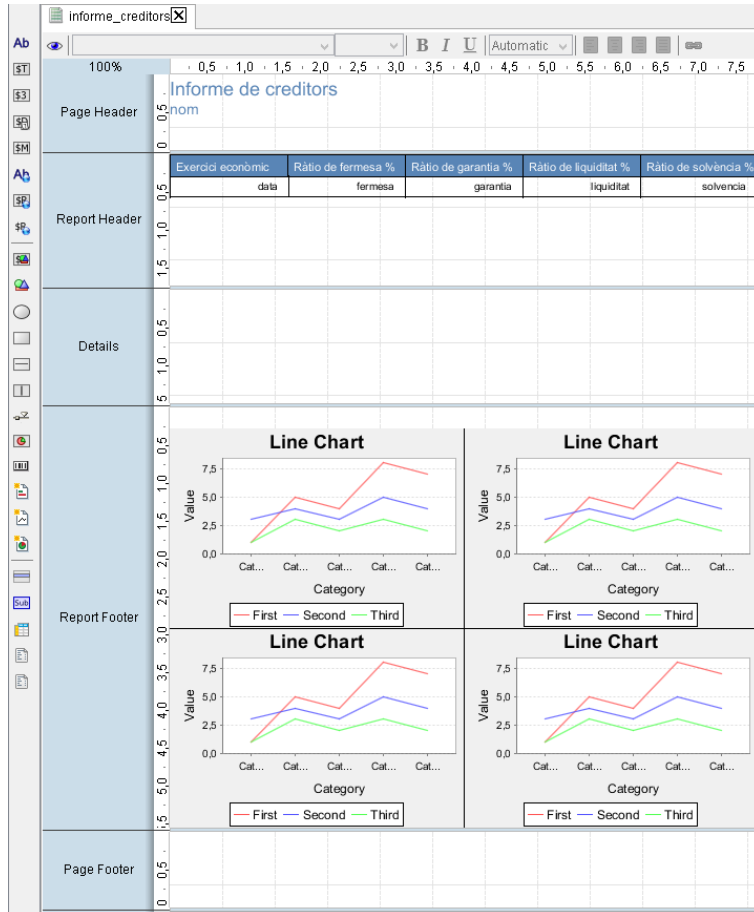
informe_creditors

Ab
$T
$3
$M
Ab
$P
Sub

B I U Automatic

100%

0,5 1,0 1,5 2,0 2,5 3,0 3,5 4,0 4,5 5,0 5,5 6,0 6,5 7,0 7,5

Page Header
Informe de creditors
nom

Report Header

| Exercici econòmic | Ràtio de fermesa % | Ràtio de garantia % | Ràtio de liquiditat % | Ràtio de solvència % |
|---|---|---|---|---|
| data | fermesa | garantia | liquiditat | solvencia |

Details

Report Footer

Line Chart
7,5
5,0
2,5
0,0
Value
Cat... Cat... Cat... Cat... Cat...
Category
First Second Third

Line Chart
7,5
5,0
2,5
0,0
Value
Cat... Cat... Cat... Cat... Cat...
Category
First Second Third

Line Chart
7,5
5,0
2,5
0,0
Value
Cat... Cat... Cat... Cat... Cat...
Category
First Second Third

Line Chart
7,5
5,0
2,5
0,0
Value
Cat... Cat... Cat... Cat... Cat...
Category
First Second Third

Page Footer